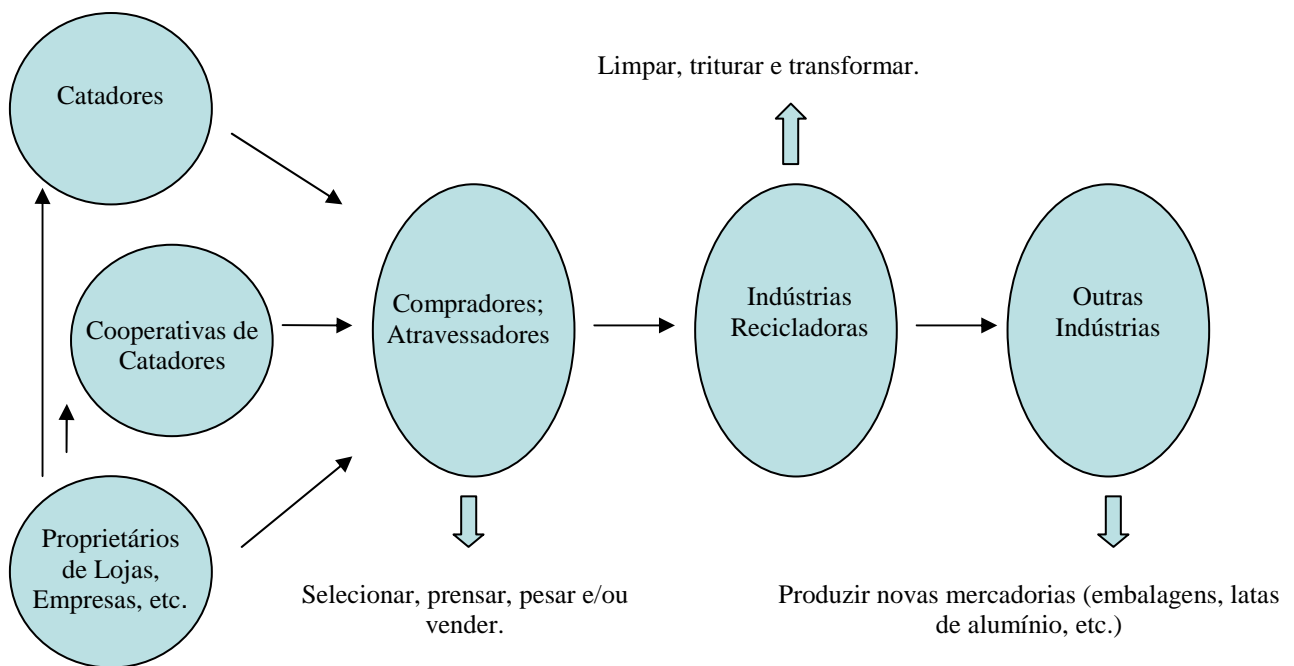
Catadores

Limpar, triturar e transformar.

Cooperativas de Catadores

Compradores; Atravessadores

Indústrias Recicladoras

Outras Indústrias

Proprietários de Lojas, Empresas, etc.

Selecionar, prensar, pesar e/ou vender.

Produzir novas mercadorias (embalagens, latas de alumínio, etc.)